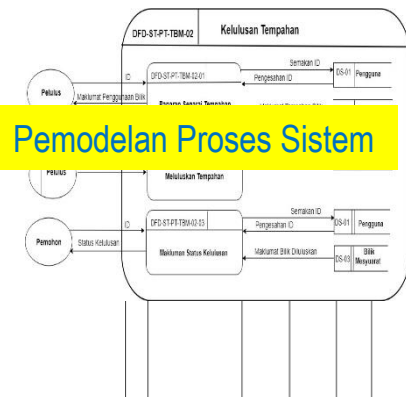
DFD-ST-PT-TBM-02

Kelulusan Tempahan

Pelulus

ID

Maklumat Penggunaan Bilik

DFD-ST-PT-TBM-02-01

Semakan ID

Pengesahan ID

DS-01

Pengguna

Paparan Senarai Tempahan

Pemodelan Proses Sistem

Pelulus

Meluluskan Tempahan

Pemohon

ID

Status Kelulusan

DFD-ST-PT-TBM-02-03

Semakan ID

Pengesahan ID

DS-01

Pengguna

Maklumat Status Kelulusan

Maklumat Bilik Diluluskan

DS-03

Bilik Mesyuarat